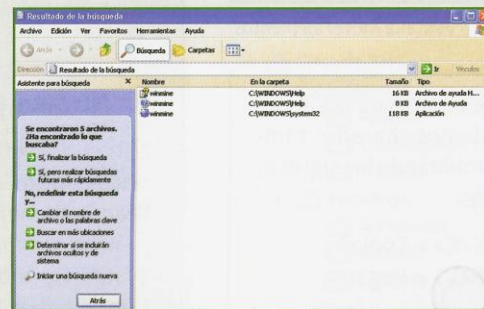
Resultado de la búsqueda

Archivo Edición Ver Favoritos Herramientas Ayuda

Atrás Búsqueda Carpetas

Dirección Resultado de la búsqueda Ir Vínculos

Asistente para búsqueda

| Nombre | En la carpeta | Tamaño | Tipo |
|---|---|---|---|
| winmine | C:\WINDOWS\Help | 16 KB | Archivo de ayuda H... |
| winmine | C:\WINDOWS\Help | 8 KB | Archivo de Ayuda |
| winmine | C:\WINDOWS\system32 | 118 KB | Aplicación |

Se encontraron 5 archivos. ¿Ha encontrado lo que buscaba?

Sí, finalizar la búsqueda

Sí, pero realizar búsquedas futuras más rápidamente

No, redefinir esta búsqueda y...

Cambiar el nombre de archivo o las palabras clave

Buscar en más ubicaciones

Determinar si se incluirán archivos ocultos y de sistema

Iniciar una búsqueda nueva

Atrás